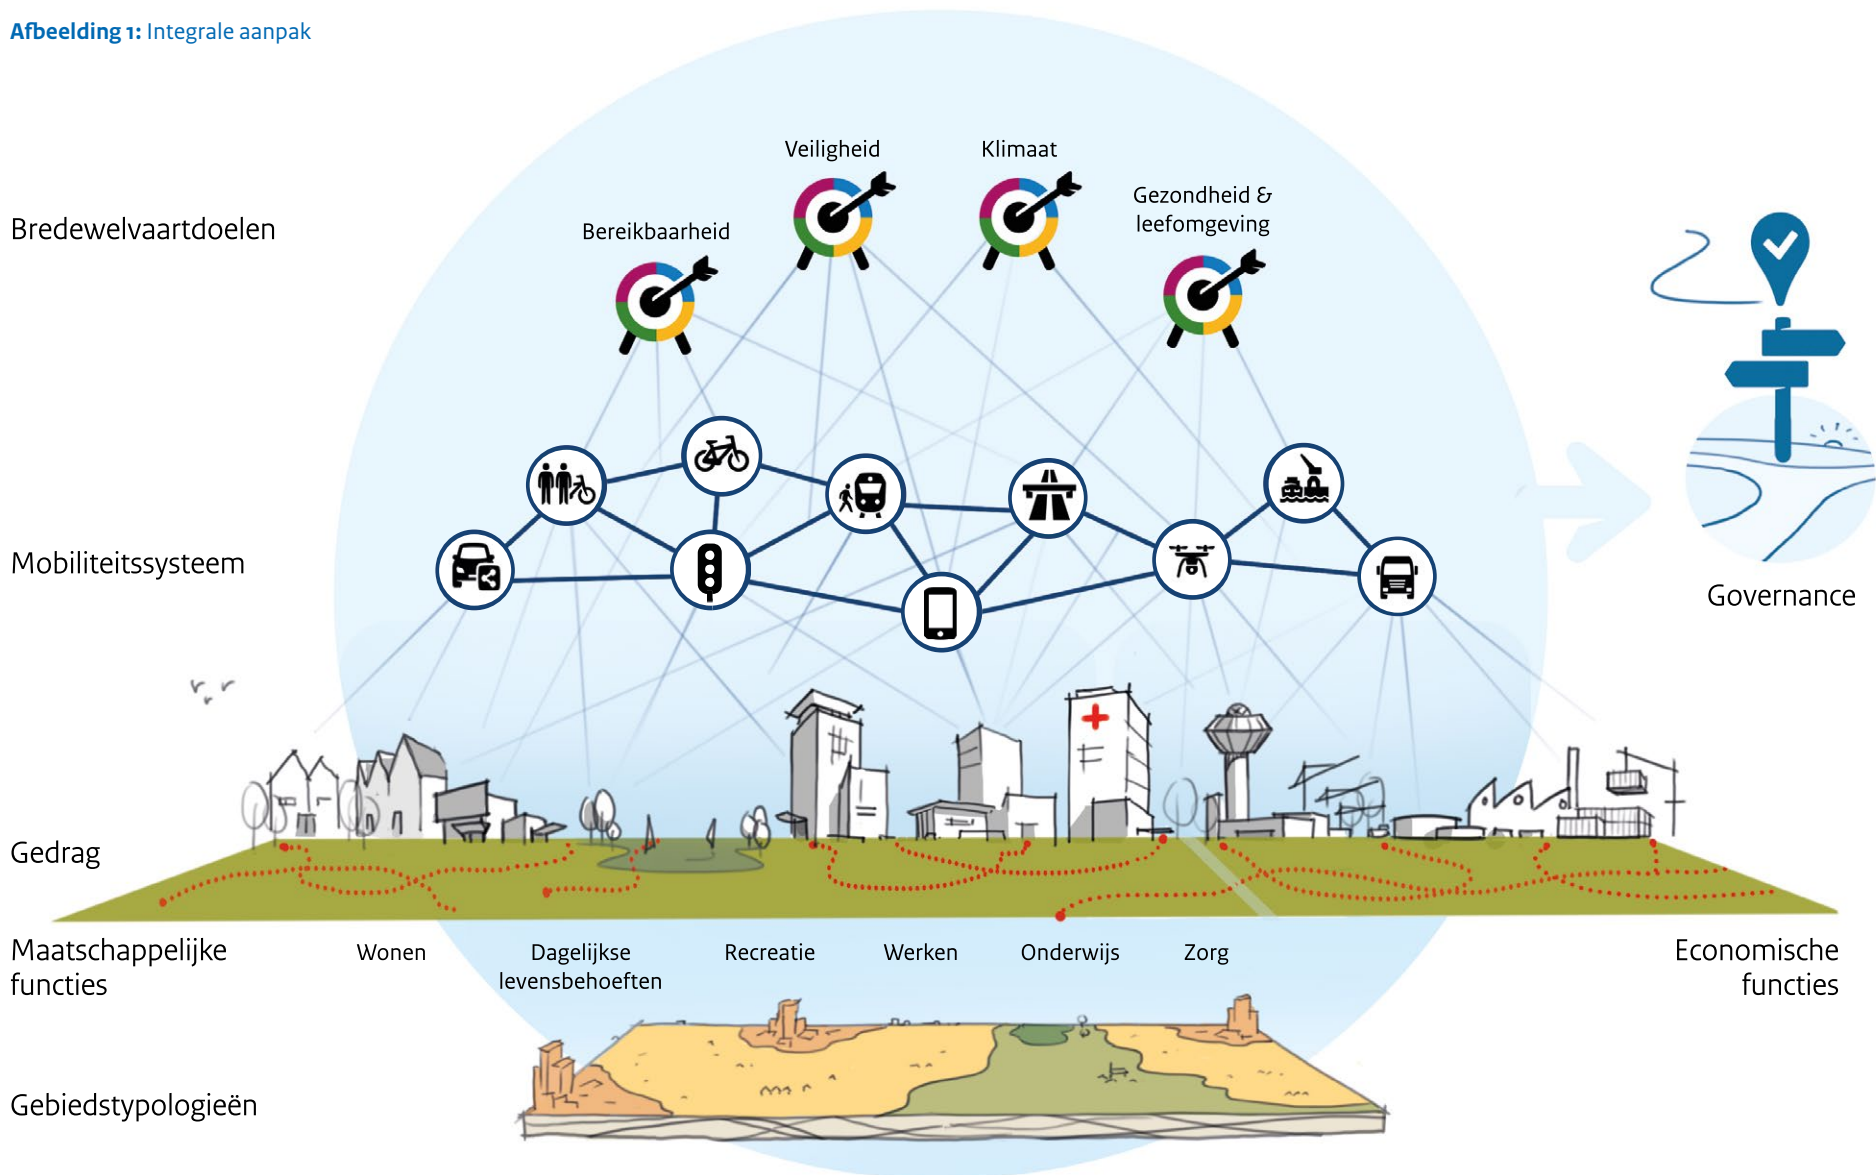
**Afbeelding 1:** Integrale aanpak

Bredewelvaartdoelen

Veiligheid

Klimaat

Gezondheid & leefomgeving

Bereikbaarheid

Mobiliteitssysteem

Governance

Gedrag

Maatschappelijke functies

Wonen

Dagelijkse levensbehoeften

Recreatie

Werken

Onderwijs

Zorg

Economische functies

Gebiedstypologieën